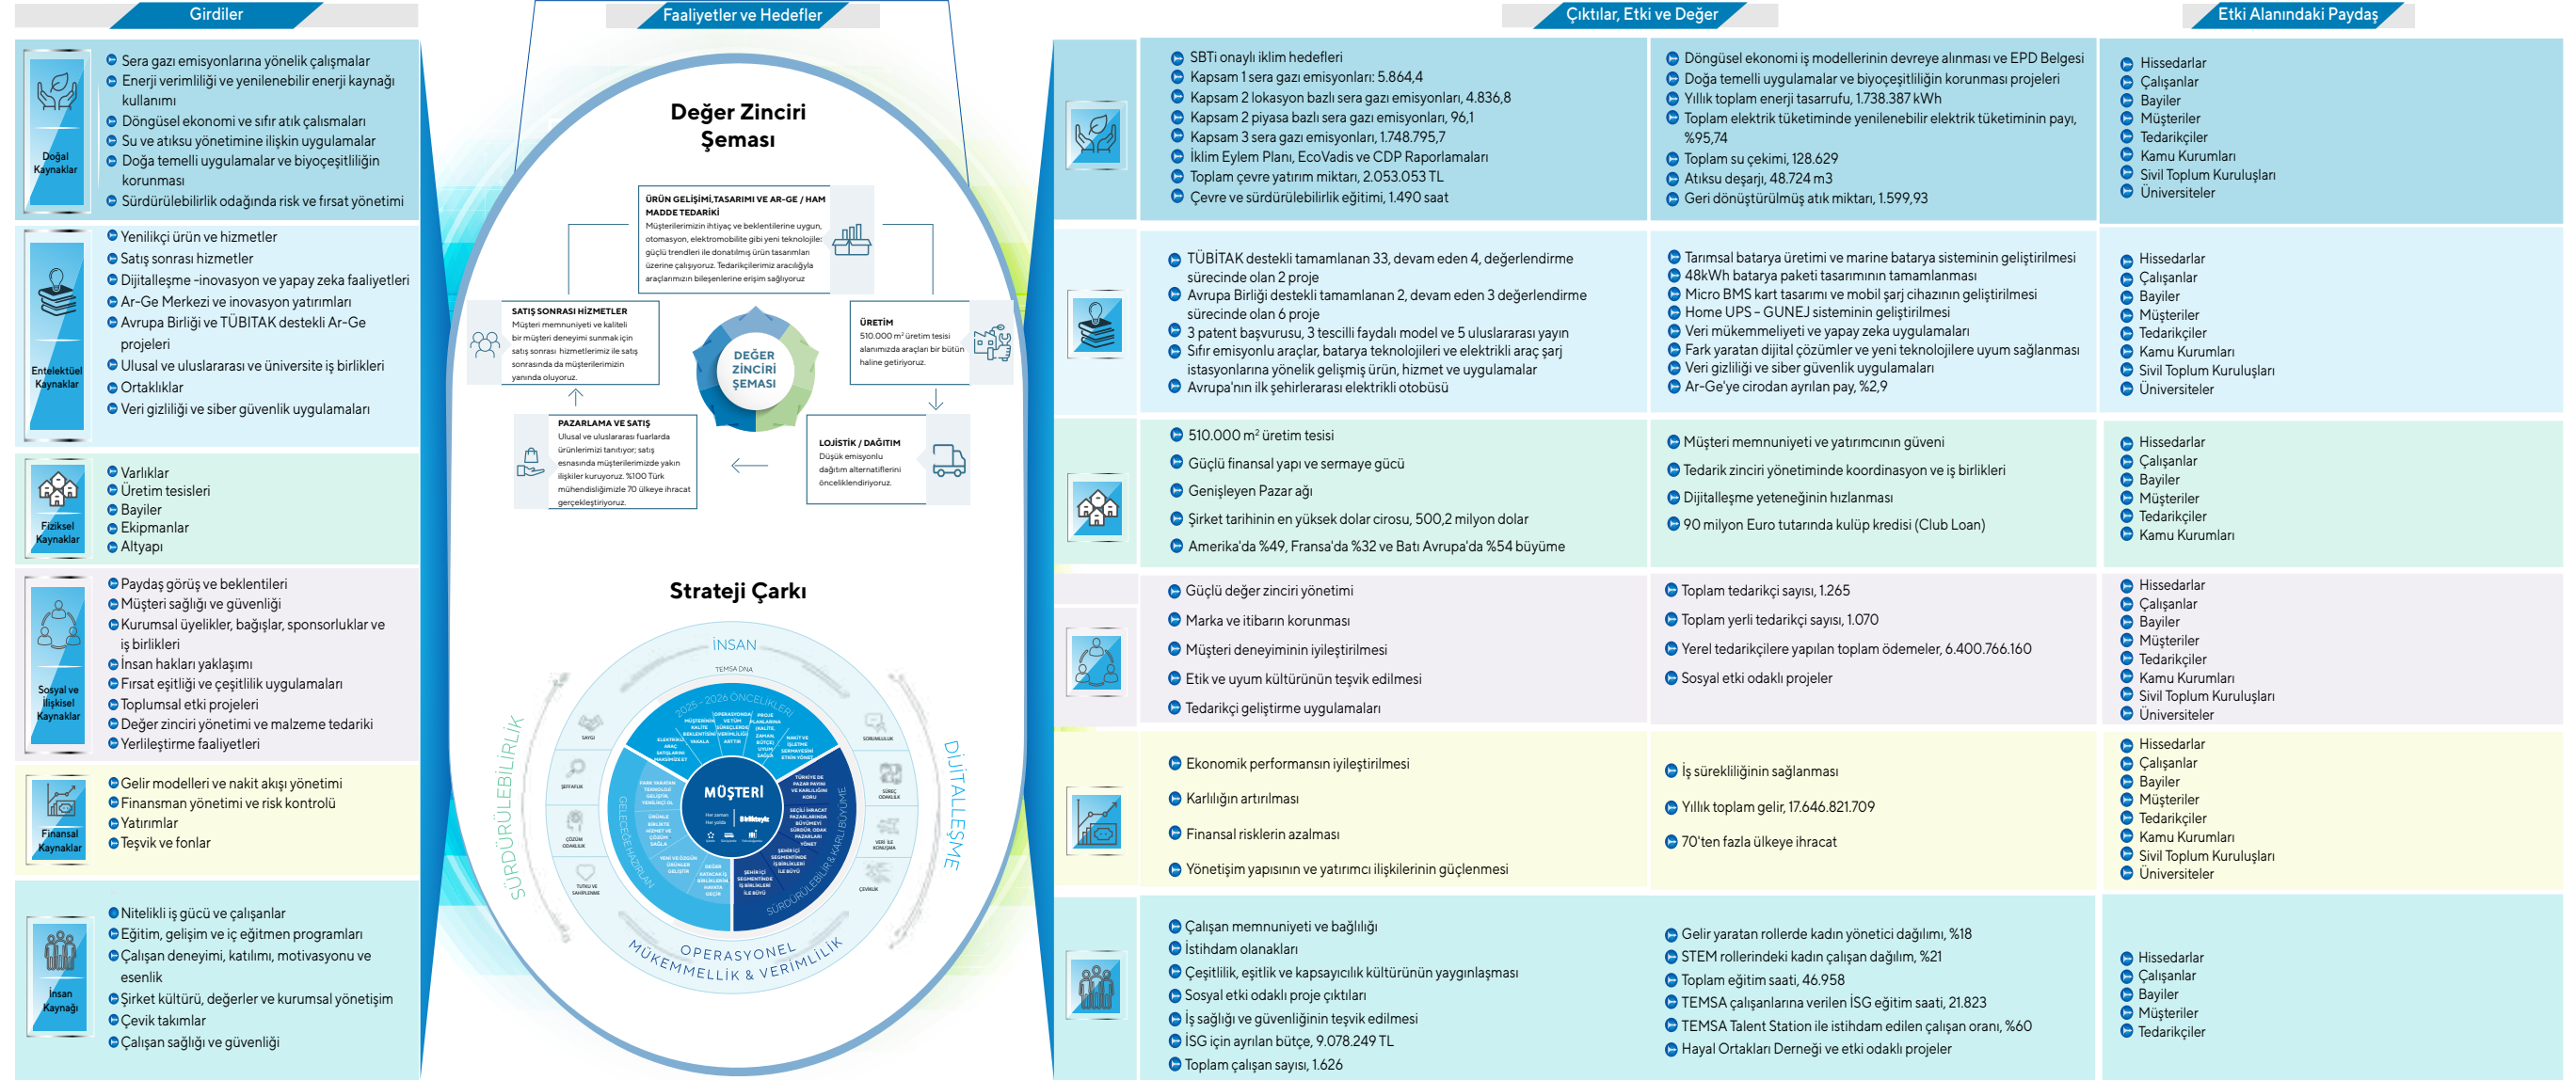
Girdiler

Doğal Kaynaklar

Sera gazı emisyonlarına yönelik çalışmalar
Enerji verimliliği ve yenilenebilir enerji kaynağı kullanımı
Döngüsel ekonomi ve sıfır atık çalışmaları
Su ve atıksu yönetimine ilişkin uygulamalar
Doğa temelli uygulamalar ve biyoçeşitliliğin korunması
Sürdürülebilirlik odağında risk ve fırsat yönetimi

Entelektüel Kaynaklar

Yenilikçi ürün ve hizmetler
Satış sonrası hizmetler
Dijitalleşme -inovasyon ve yapay zeka faaliyetleri
Ar-Ge Merkezi ve inovasyon yatırımları
Avrupa Birliği ve TÜBİTAK destekli Ar-Ge projeleri
Ulusal ve uluslararası ve üniversite iş birlikleri
Ortaklıklar
Veri gizliliği ve siber güvenlik uygulamaları

Fiziksel Kaynaklar

Varlıklar
Üretim tesisleri
Bayiler
Ekipmanlar
Altyapı

Sosyal ve İlişkisel Kaynaklar

Paydaş görüş ve beklentileri
Müşteri sağlığı ve güvenliği
Kurumsal üyelikler, bağışlar, sponsorluklar ve iş birlikleri
İnsan hakları yaklaşımı
Fırsat eşitliği ve çeşitlilik uygulamaları
Toplumsal etki projeleri
Değer zinciri yönetimi ve malzeme tedariki
Yerlileştirme faaliyetleri

Finansal Kaynaklar

Gelir modelleri ve nakit akışı yönetimi
Finansman yönetimi ve risk kontrolü
Yatırımlar
Teşvik ve fonlar

İnsan Kaynağı

Nitelikli iş gücü ve çalışanlar
Eğitim, gelişim ve iç eğitmen programları
Çalışan deneyimi, katılımı, motivasyonu ve esenlik
Şirket kültürü, değerler ve kurumsal yönetişim
Çevik takımlar
Çalışan sağlığı ve güvenliği

Faaliyetler ve Hedefler

Değer Zinciri Şeması

ÜRÜN GELİŞİMİ, TASARIMI VE AR-GE / HAM MADDE TEDARİKİ
Müşterilerimizin ihtiyaç ve beklentilerine uygun, otomasyon, elektromobilite gibi yeni teknolojiler, güçlü trendleri ile donatılmış ürün tasarımları üzerine çalışıyoruz. Tedarikçilerimiz aracılığıyla araçlarımızın bileşenlerine erişim sağlıyoruz.

SATIŞ SONRASI HİZMETLER
Müşteri memnuniyeti ve kaliteli bir müşteri deneyimi sunmak için satış sonrası hizmetlerimiz ile satış sonrasında da müşterilerimizin yanında oluyoruz.

ÜRETİM
510.000 m² üretim tesisi alanımızda araçları bir bütün haline getiriyoruz.

DEĞER ZİNCİRİ ŞEMASI

PAZARLAMA VE SATIŞ
Ulusal ve uluslararası fuarlarda ürünlerimizi tanıtıyor; satış esnasında müşterilerimizde yakın ilişkiler kuruyoruz. %100 Türk mühendisliğimizle 70 ülkeye ihracat gerçekleştiriyoruz.

LOJİSTİK / DAĞITIM
Düşük emisyonlu dağıtım alternatiflerini önceliklendiriyoruz.

Strateji Çarkı

İNSAN
TEMSA DNA
SÜRDÜRÜLEBİLİRLİK
DİJİTALLEŞME
2025 - 2026 ÖNCELİKLERİ
MÜŞTERİ
GELECEĞE HAZIRLAN
SÜRDÜRÜLEBİLİR & KARLI BÜYÜME
OPERASYONEL MÜKEMMELLİK & VERİMLİLİK

Çıktılar, Etki ve Değer

SBTi onaylı iklim hedefleri
Kapsam 1 sera gazı emisyonları: 5.864,4
Kapsam 2 lokasyon bazlı sera gazı emisyonları, 4.836,8
Kapsam 2 piyasa bazlı sera gazı emisyonları, 96,1
Kapsam 3 sera gazı emisyonları, 1.748.795,7
İklim Eylem Planı, EcoVadis ve CDP Raporlamaları
Toplam çevre yatırım miktarı, 2.053.053 TL
Çevre ve sürdürülebilirlik eğitimi, 1.490 saat

Döngüsel ekonomi iş modellerinin devreye alınması ve EPD Belgesi
Doğa temelli uygulamalar ve biyoçeşitliliğin korunması projeleri
Yıllık toplam enerji tasarrufu, 1.738.387 kWh
Toplam elektrik tüketiminde yenilenebilir elektrik tüketiminin payı, %95,74
Toplam su çekimi, 128.629
Atıksu deşarjı, 48.724 m3
Geri dönüştürülmüş atık miktarı, 1.599,93

TÜBİTAK destekli tamamlanan 33, devam eden 4, değerlendirme sürecinde olan 2 proje
Avrupa Birliği destekli tamamlanan 2, devam eden 3 değerlendirme sürecinde olan 6 proje
3 patent başvurusu, 3 tescilli faydalı model ve 5 uluslararası yayın
Sıfır emisyonlu araçlar, batarya teknolojileri ve elektrikli araç şarj istasyonlarına yönelik gelişmiş ürün, hizmet ve uygulamalar
Avrupa'nın ilk şehirlerarası elektrikli otobüsü

Tarımsal batarya üretimi ve marine batarya sisteminin geliştirilmesi
48kWh batarya paketi tasarımının tamamlanması
Micro BMS kart tasarımı ve mobil şarj cihazının geliştirilmesi
Home UPS - GUNEJ sisteminin geliştirilmesi
Veri mükemmeliyeti ve yapay zeka uygulamaları
Fark yaratan dijital çözümler ve yeni teknolojilere uyum sağlanması
Veri gizliliği ve siber güvenlik uygulamaları
Ar-Ge'ye cirodan ayrılan pay, %2,9

510.000 m² üretim tesisi
Güçlü finansal yapı ve sermaye gücü
Genişleyen Pazar ağı
Şirket tarihinin en yüksek dolar cirosu, 500,2 milyon dolar
Amerika'da %49, Fransa'da %32 ve Batı Avrupa'da %54 büyüme

Müşteri memnuniyeti ve yatırımcının güveni
Tedarik zinciri yönetiminde koordinasyon ve iş birlikleri
Dijitalleşme yeteneğinin hızlanması
90 milyon Euro tutarında kulüp kredisi (Club Loan)

Güçlü değer zinciri yönetimi
Marka ve itibarın korunması
Müşteri deneyiminin iyileştirilmesi
Etik ve uyum kültürünün teşvik edilmesi
Tedarikçi geliştirme uygulamaları

Toplam tedarikçi sayısı, 1.265
Toplam yerli tedarikçi sayısı, 1.070
Yerel tedarikçilere yapılan toplam ödemeler, 6.400.766.160
Sosyal etki odaklı projeler

Ekonomik performansın iyileştirilmesi
Karlılığın artırılması
Finansal risklerin azalması
Yönetişim yapısının ve yatırımcı ilişkilerinin güçlenmesi

İş sürekliliğinin sağlanması
Yıllık toplam gelir, 17.646.821.709
70'ten fazla ülkeye ihracat

Çalışan memnuniyeti ve bağlılığı
İstihdam olanakları
Çeşitlilik, eşitlik ve kapsayıcılık kültürünün yaygınlaşması
Sosyal etki odaklı proje çıktıları
İş sağlığı ve güvenliğinin teşvik edilmesi
İSG için ayrılan bütçe, 9.078.249 TL
Toplam çalışan sayısı, 1.626

Gelir yaratan rollerde kadın yönetici dağılımı, %18
STEM rollerindeki kadın çalışan dağılımı, %21
Toplam eğitim saati, 46.958
TEMSA çalışanlarına verilen İSG eğitim saati, 21.823
TEMSA Talent Station ile istihdam edilen çalışan oranı, %60
Hayal Ortakları Derneği ve etki odaklı projeler

Etki Alanındaki Paydaş

Hissedarlar
Çalışanlar
Bayiler
Müşteriler
Tedarikçiler
Kamu Kurumları
Sivil Toplum Kuruluşları
Üniversiteler

Hissedarlar
Çalışanlar
Bayiler
Müşteriler
Tedarikçiler
Kamu Kurumları
Sivil Toplum Kuruluşları
Üniversiteler

Hissedarlar
Çalışanlar
Bayiler
Müşteriler
Tedarikçiler
Kamu Kurumları

Hissedarlar
Çalışanlar
Bayiler
Müşteriler
Tedarikçiler
Kamu Kurumları
Sivil Toplum Kuruluşları
Üniversiteler

Hissedarlar
Çalışanlar
Bayiler
Müşteriler
Tedarikçiler
Kamu Kurumları
Sivil Toplum Kuruluşları
Üniversiteler

Hissedarlar
Çalışanlar
Bayiler
Müşteriler
Tedarikçiler